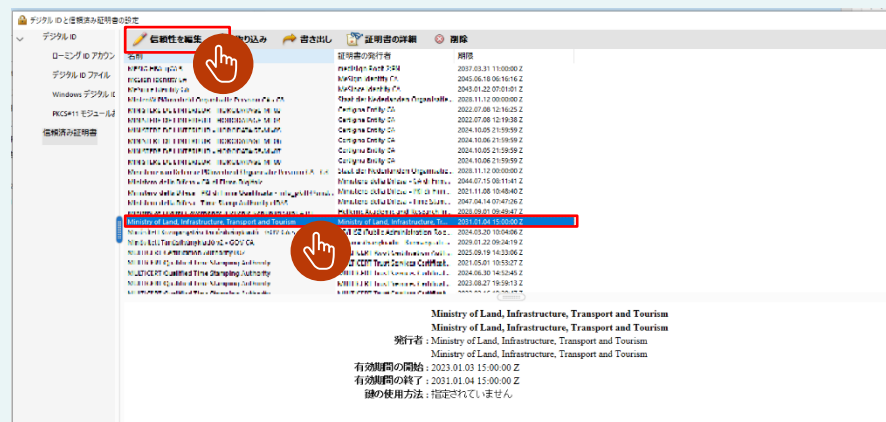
デジタル ID と信頼済み証明書の設定

デジタル ID
ローミング ID アカウ
デジタル ID ファイル
Windows デジタル ID
PKCS#11 モジュール
信頼済み証明書

信頼性を編集 | 取り込み | 書き出し | 証明書の詳細 | 削除

| 名前 | 証明書の発行者 | 期限 |
|---|---|---|
| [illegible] | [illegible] | 2037.03.31 11:00:00 Z |
| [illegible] | MeSign Identity CA | 2045.06.18 06:16:16 Z |
| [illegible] | MeSign Identity CA | 2043.01.22 07:01:01 Z |
| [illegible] | Staat der Nederlanden Organisatie | 2028.11.12 00:00:00 Z |
| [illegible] | Certigna Entity CA | 2022.07.08 12:16:25 Z |
| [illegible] | Certigna Entity CA | 2022.07.08 12:19:38 Z |
| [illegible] | Certigna Entity CA | 2024.10.05 21:59:59 Z |
| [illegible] | Certigna Entity CA | 2024.10.06 21:59:59 Z |
| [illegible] | Certigna Entity CA | 2024.10.05 21:59:59 Z |
| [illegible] | Certigna Entity CA | 2024.10.06 21:59:59 Z |
| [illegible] | Staat der Nederlanden Organisatie | 2028.11.12 00:00:00 Z |
| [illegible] | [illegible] | 2044.07.15 08:11:41 Z |
| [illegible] | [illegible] | 2021.11.08 10:48:40 Z |
| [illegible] | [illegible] | 2047.04.14 07:47:26 Z |
| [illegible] | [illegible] | 2028.09.01 09:49:47 Z |
| Ministry of Land, Infrastructure, Transport and Tourism | Ministry of Land, Infrastructure, Tr... | 2031.01.04 15:00:00 Z |
| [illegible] | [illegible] | 2024.03.20 10:04:06 Z |
| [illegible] | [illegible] | 2029.01.22 09:24:19 Z |
| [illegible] | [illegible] | 2025.09.19 14:33:06 Z |
| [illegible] | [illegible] | 2021.05.01 10:53:27 Z |
| MULTICERT Qualified Time Stamping Authority | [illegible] | 2024.06.30 14:52:45 Z |
| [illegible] | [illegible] | 2023.08.27 19:59:13 Z |

Ministry of Land, Infrastructure, Transport and Tourism
Ministry of Land, Infrastructure, Transport and Tourism
発行者 : Ministry of Land, Infrastructure, Transport and Tourism
Ministry of Land, Infrastructure, Transport and Tourism
有効期間の開始 : 2023.01.03 15:00:00 Z
有効期間の終了 : 2031.01.04 15:00:00 Z
鍵の使用方法 : 指定されていません